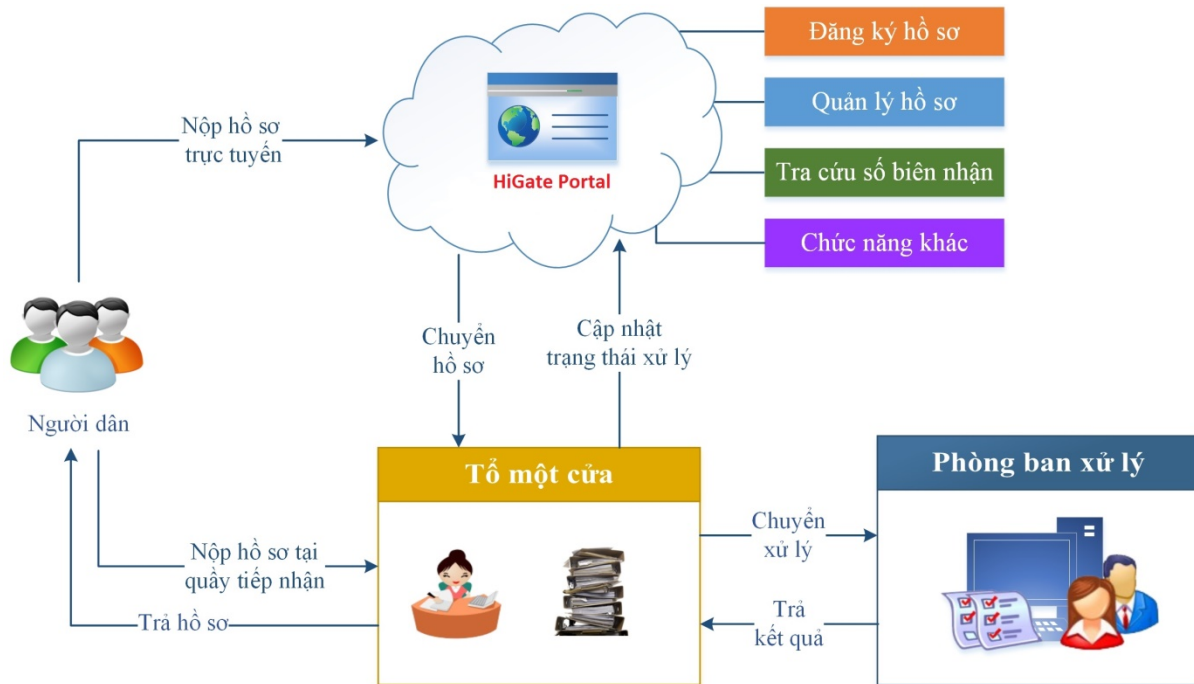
Nộp hồ sơ trực tuyến

HiGate Portal

Đăng ký hồ sơ

Quản lý hồ sơ

Tra cứu số biên nhận

Chức năng khác

Chuyển hồ sơ

Cập nhật trạng thái xử lý

Người dân

Tổ một cửa

Phòng ban xử lý

Nộp hồ sơ tại quầy tiếp nhận

Trả hồ sơ

Chuyển xử lý

Trả kết quả